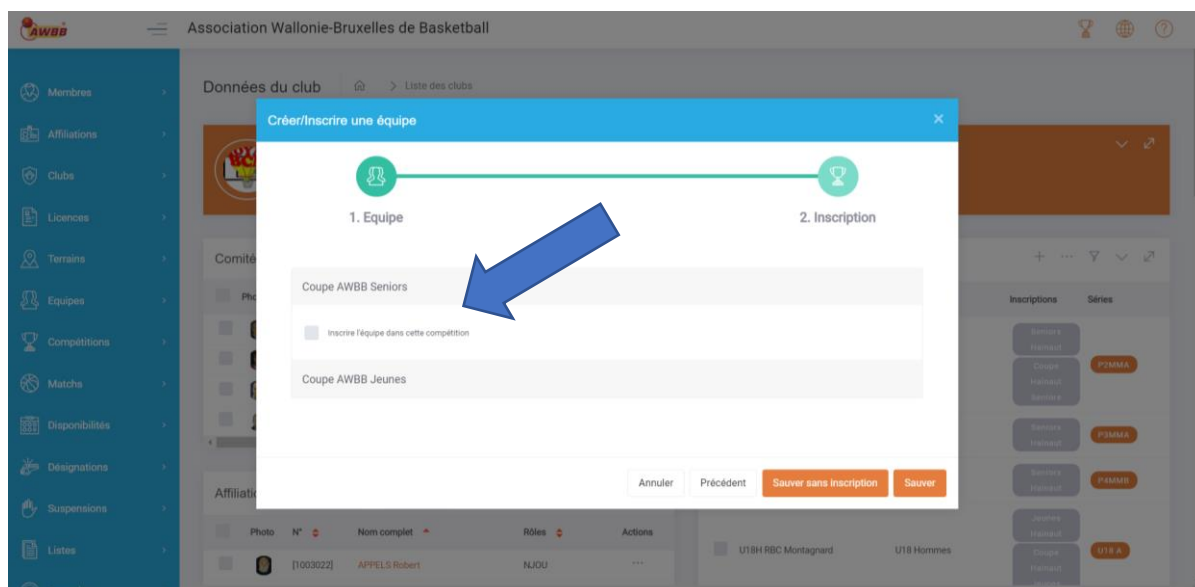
AWBB

Association Wallonie-Bruxelles de Basketball

Membres
Affiliations
Clubs
Licences
Terrains
Equipes
Compétitions
Matchs
Disponibilités
Désignations
Suspensions
Listes

Données du club > Liste des clubs

Comité
Pho

Affiliati
Photo N° Nom complet Rôles Actions
[1003022] APPELS Robert NJOU

Inscriptions Séries
Seniors Hainaut
Coupe Hainaut Seniors P2MMA
Seniors Hainaut P3MMA
Seniors Hainaut P4MMB
Jeunes Hainaut
U18H RBC Montagnard U18 Hommes Coupe Hainaut U18 A

Créer/Inscrire une équipe

1. Equipe
2. Inscription

Coupe AWBB Seniors
Inscrire l'équipe dans cette compétition
Coupe AWBB Jeunes

Annuler Précédent Sauver sans inscription Sauver